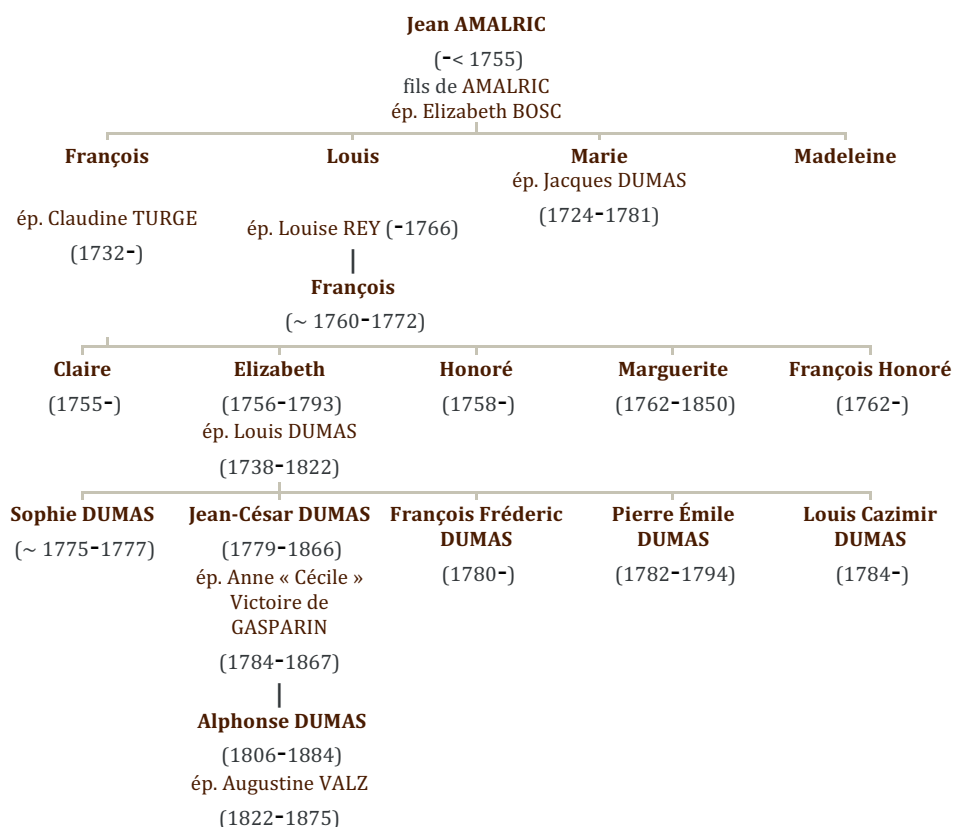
Jean AMALRIC
(-< 1755)
fils de AMALRIC
ép. Elizabeth BOSC

François
ép. Claudine TURGE
(1732-)

Louis
ép. Louise REY (-1766)

François
(~ 1760-1772)

Marie
ép. Jacques DUMAS
(1724-1781)

Madeleine

Claire
(1755-)

Elizabeth
(1756-1793)
ép. Louis DUMAS
(1738-1822)

Honoré
(1758-)

Marguerite
(1762-1850)

François Honoré
(1762-)

Sophie DUMAS
(~ 1775-1777)

Jean-César DUMAS
(1779-1866)
ép. Anne « Cécile » Victoire de GASPARIN
(1784-1867)

Alphonse DUMAS
(1806-1884)
ép. Augustine VALZ
(1822-1875)

François Fréderic DUMAS
(1780-)

Pierre Émile DUMAS
(1782-1794)

Louis Cazimir DUMAS
(1784-)